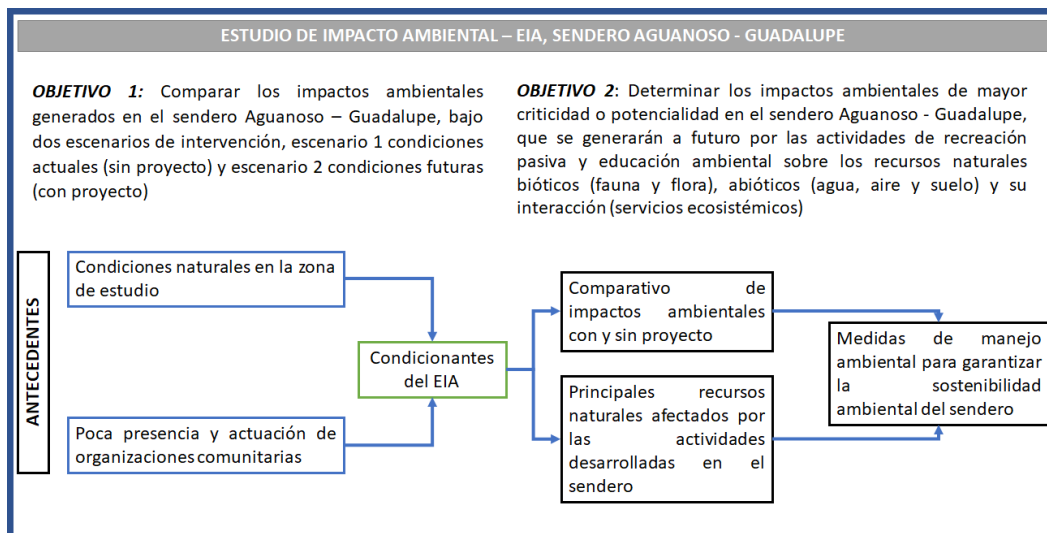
ESTUDIO DE IMPACTO AMBIENTAL – EIA, SENDERO AGUANOSO - GUADALUPE

*OBJETIVO 1:* Comparar los impactos ambientales generados en el sendero Aguanoso – Guadalupe, bajo dos escenarios de intervención, escenario 1 condiciones actuales (sin proyecto) y escenario 2 condiciones futuras (con proyecto)

*OBJETIVO 2*: Determinar los impactos ambientales de mayor criticidad o potencialidad en el sendero Aguanoso - Guadalupe, que se generarán a futuro por las actividades de recreación pasiva y educación ambiental sobre los recursos naturales bióticos (fauna y flora), abióticos (agua, aire y suelo) y su interacción (servicios ecosistémicos)

ANTECEDENTES

Condiciones naturales en la zona de estudio

Poca presencia y actuación de organizaciones comunitarias

Condicionantes del EIA

Comparativo de impactos ambientales con y sin proyecto

Principales recursos naturales afectados por las actividades desarrolladas en el sendero

Medidas de manejo ambiental para garantizar la sostenibilidad ambiental del sendero